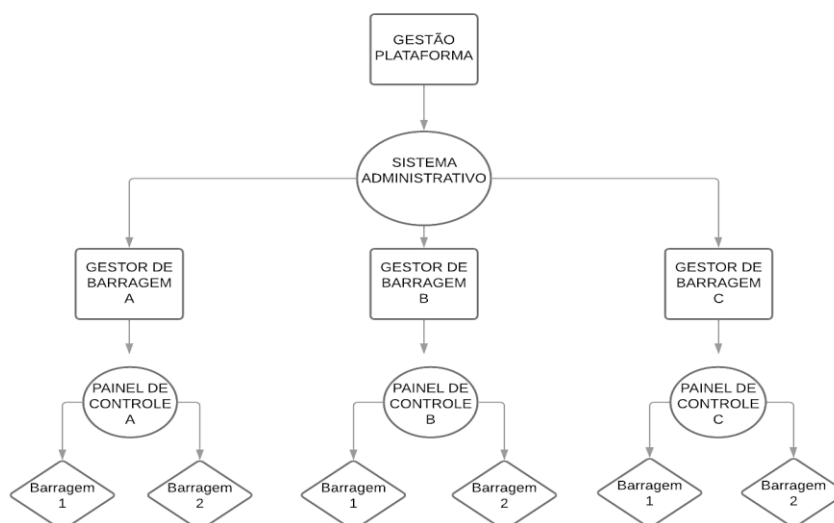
GESTÃO PLATAFORMA

SISTEMA ADMINISTRATIVO

GESTOR DE BARRAGEM A

GESTOR DE BARRAGEM B

GESTOR DE BARRAGEM C

PAINEL DE CONTROLE A

PAINEL DE CONTROLE B

PAINEL DE CONTROLE C

Barragem 1

Barragem 2

Barragem 1

Barragem 2

Barragem 1

Barragem 2